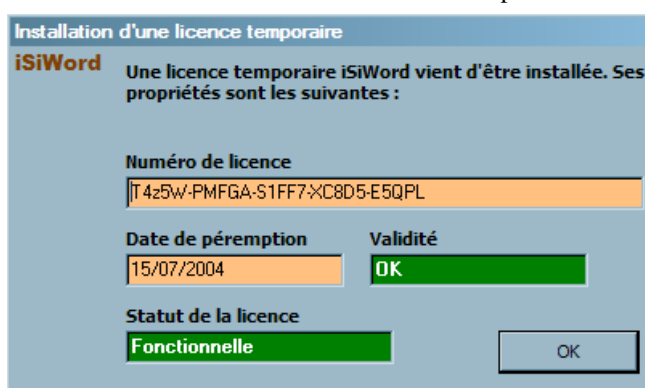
Installation d'une licence temporaire

iSiWord

Une licence temporaire iSiWord vient d'être installée. Ses propriétés sont les suivantes :

Numéro de licence

T4z5W-PMFGA-S1FF7-XC8D5-E5QPL

Date de péremption

15/07/2004

Validité

OK

Statut de la licence

Fonctionnelle

OK